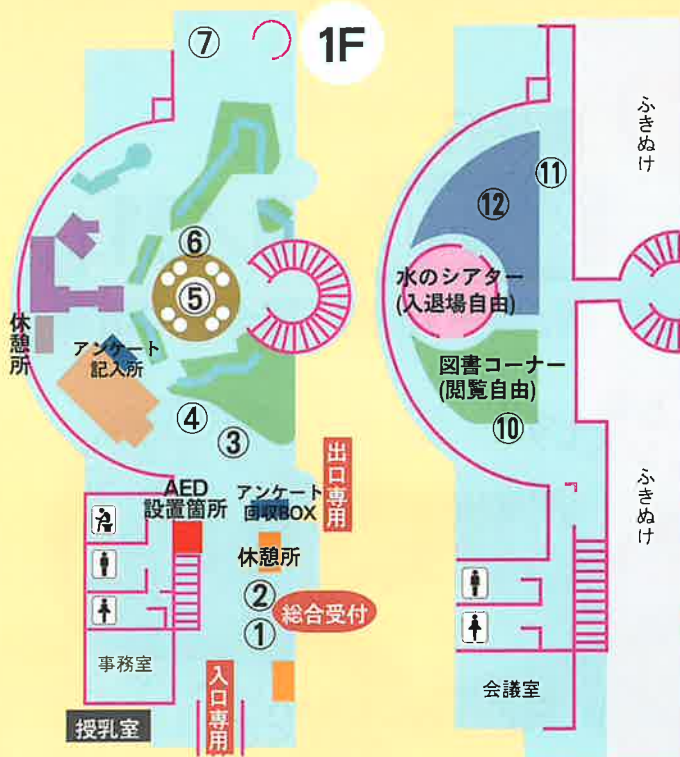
⑦ 1F

⑥
⑤

休憩所

アンケート記入所

④
③

出口専用

AED設置箇所

アンケート回収BOX

休憩所

②
総合受付
①

事務室

入口専用

授乳室

ふきぬけ

⑪

⑫

水のシアター
(入退場自由)

図書コーナー
(閲覧自由)

⑩

ふきぬけ

会議室